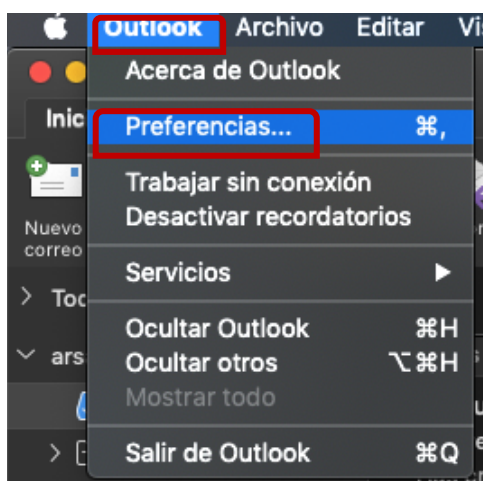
Outlook Archivo Editar Vi

Inic

Nuevo correo

Toc

ars

Acerca de Outlook

Preferencias... ⌘,

Trabajar sin conexión
Desactivar recordatorios

Servicios ▶

Ocultar Outlook ⌘H
Ocultar otros ⌥⌘H
Mostrar todo

Salir de Outlook ⌘Q